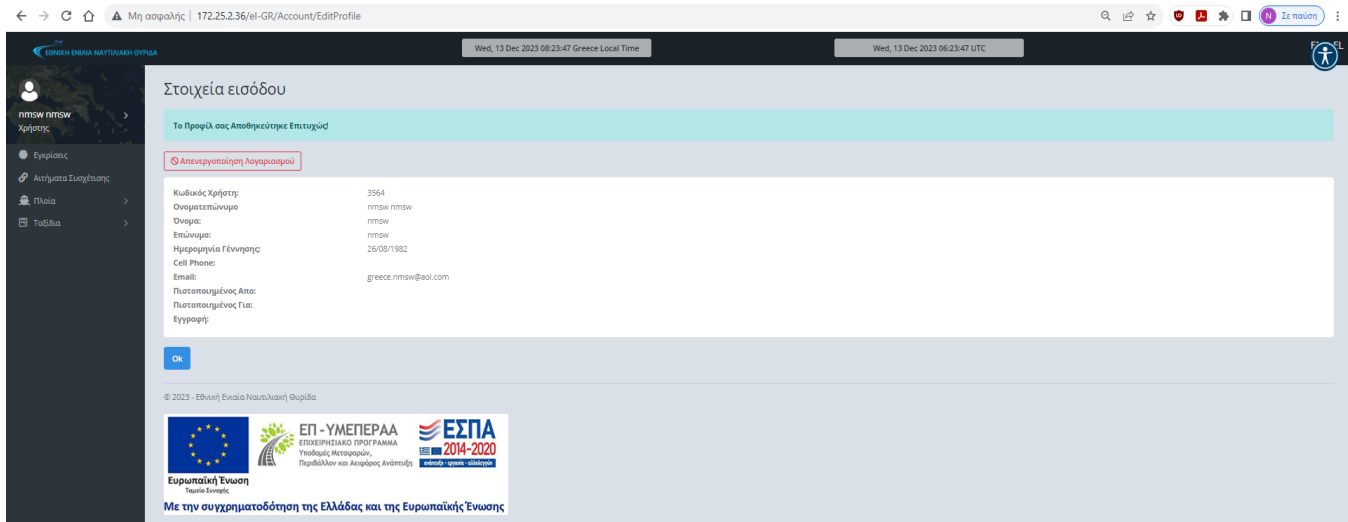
Μη ασφαλής | 172.25.2.36/el-GR/Account/EditProfile

Σε παύση

ΕΘΝΙΚΗ ΕΝΙΑΙΑ ΝΑΥΤΙΛΙΑΚΗ ΘΥΡΙΔΑ

Wed, 13 Dec 2023 08:23:47 Greece Local Time

Wed, 13 Dec 2023 06:23:47 UTC

EL

nmsw nmsw
Χρήστης

Εγκρίσεις
Αιτήματα Συσχέτισης
Πλοία
Ταξίδια

Στοιχεία εισόδου

Το Προφίλ σας Αποθηκεύτηκε Επιτυχώς!

Απενεργοποίηση Λογαριασμού

| | |
|---|---|
| Κωδικός Χρήστη: | 3564 |
| Ονοματεπώνυμο | nmsw nmsw |
| Όνομα: | nmsw |
| Επώνυμο: | nmsw |
| Ημερομηνία Γέννησης: | 26/08/1982 |
| Cell Phone: | |
| Email: | greece.nmsw@aol.com |
| Πιστοποιημένος Απο: | |
| Πιστοποιημένος Για: | |
| Εγγραφή: | |

Ok

© 2023 - Εθνική Ενιαία Ναυτιλιακή Θυρίδα

Ευρωπαϊκή Ένωση
Ταμείο Συνοχής

ΕΠ - ΥΜΕΠΕΡΑΑ
ΕΠΙΧΕΙΡΗΣΙΑΚΟ ΠΡΟΓΡΑΜΜΑ
Υποδομές Μεταφορών, Περιβάλλον και Αειφόρος Ανάπτυξη

ΕΣΠΑ
2014-2020
ανάπτυξη - εργασία - αλληλεγγύη

Με την συγχρηματοδότηση της Ελλάδας και της Ευρωπαϊκής Ένωσης